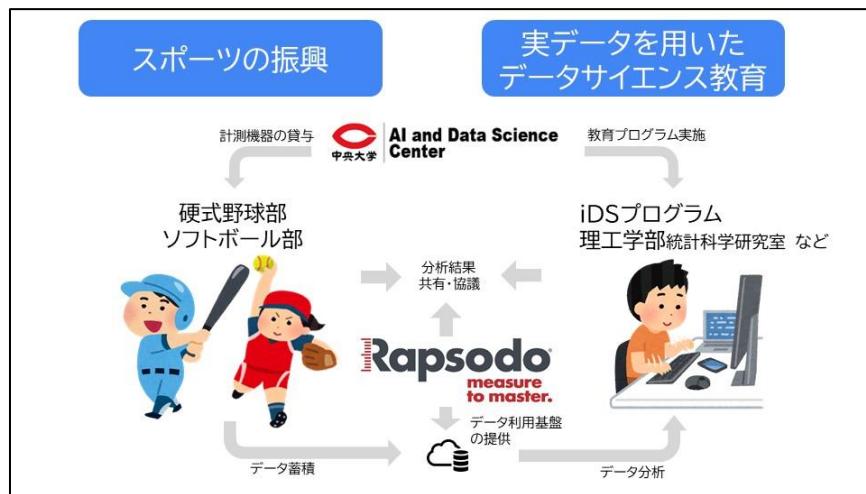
スポーツの振興

実データを用いた
データサイエンス教育

計測機器の貸与

中央大学 AI and Data Science Center

教育プログラム実施

硬式野球部
ソフトボール部

iDSプログラム
理工学部統計科学研究室 など

分析結果
共有・協議

Rapsodo
measure to master.

データ利用基盤
の提供

データ蓄積

データ分析